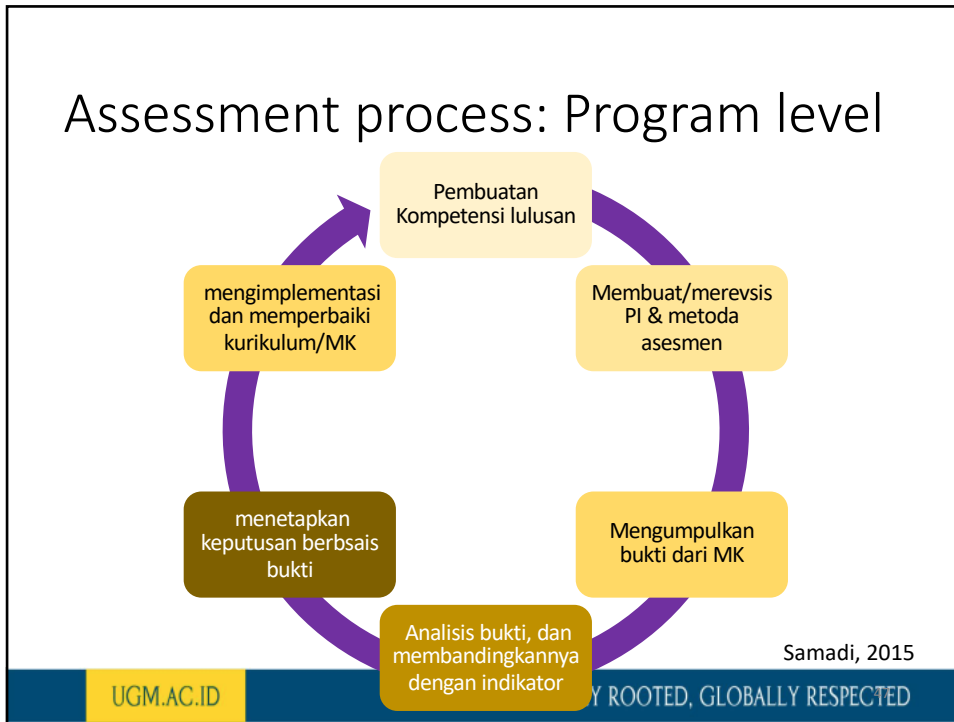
Assessment process: Program level

Pembuatan Kompetensi lulusan

Membuat/merevsis PI & metoda asesmen

Mengumpulkan bukti dari MK

Analisis bukti, dan membandingkannya dengan indikator

menetapkan keputusan berbsais bukti

mengimplementasi dan memperbaiki kurikulum/MK

Samadi, 2015

UGM.AC.ID

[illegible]Y ROOTED, GLOBALLY RESPECTED